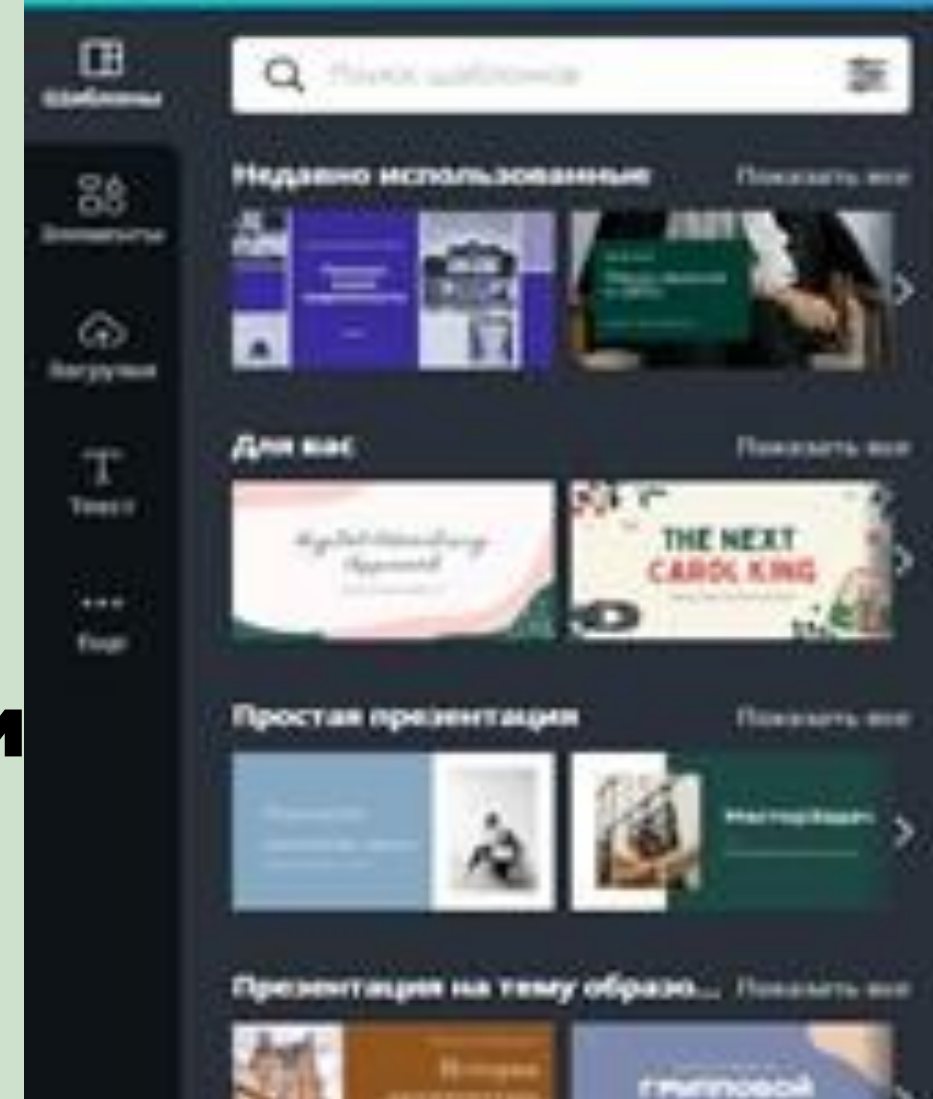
Шаблоны

Элементы

Загрузки

Текст

Еще

Поиск шаблонов

Недавно использованные

Показать все

Для вас

Показать все

THE NEXT CAROL KING

Простая презентация

Показать все

Презентация на тему образо...

Показать все

и